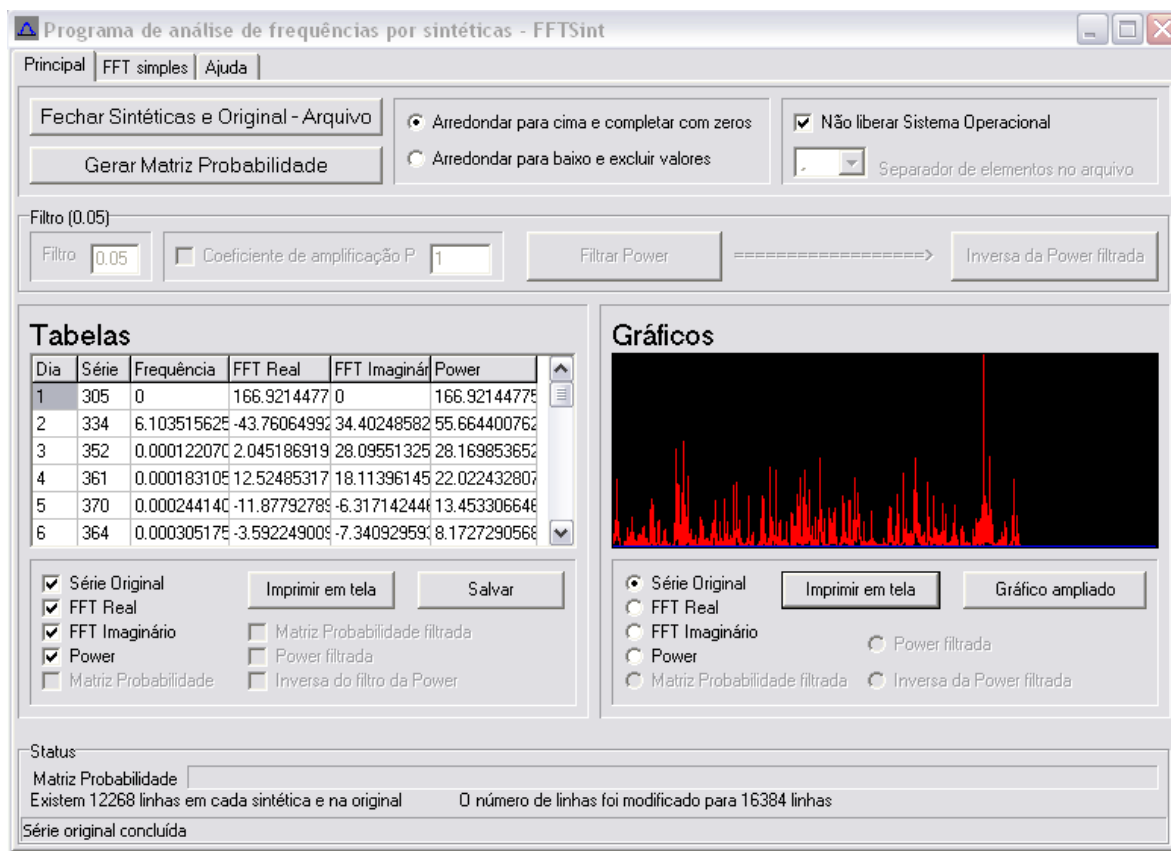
Programa de análise de frequências por sintéticas - FFTSint

Principal | FFT simples | Ajuda

Fechar Sintéticas e Original - Arquivo

Gerar Matriz Probabilidade

Arredondar para cima e completar com zeros

Arredondar para baixo e excluir valores

Não liberar Sistema Operacional

,

Separador de elementos no arquivo

Filtro (0.05)

Filtro 0.05

Coeficiente de amplificação P 1

Filtrar Power

==================>

Inversa da Power filtrada

Tabelas

| Dia | Série | Frequência | FFT Real | FFT Imaginár | Power |
|---|---|---|---|---|---|
| 1 | 305 | 0 | 166.9214477 | 0 | 166.92144775 |
| 2 | 334 | 6.103515625 | -43.76064992 | 34.40248582 | 55.664400762 |
| 3 | 352 | 0.000122070 | 2.045186919 | 28.09551325 | 28.169853652 |
| 4 | 361 | 0.000183105 | 12.52485317 | 18.11396145 | 22.022432807 |
| 5 | 370 | 0.000244140 | -11.87792789 | -6.317142446 | 13.453306646 |
| 6 | 364 | 0.000305175 | -3.592249009 | -7.340929593 | 8.1727290568 |

Série Original

FFT Real

FFT Imaginário

Power

Matriz Probabilidade

Imprimir em tela

Salvar

Matriz Probabilidade filtrada

Power filtrada

Inversa do filtro da Power

Gráficos

Série Original

FFT Real

FFT Imaginário

Power

Matriz Probabilidade filtrada

Imprimir em tela

Gráfico ampliado

Power filtrada

Inversa da Power filtrada

Status

Matriz Probabilidade

Existem 12268 linhas em cada sintética e na original

O número de linhas foi modificado para 16384 linhas

Série original concluída